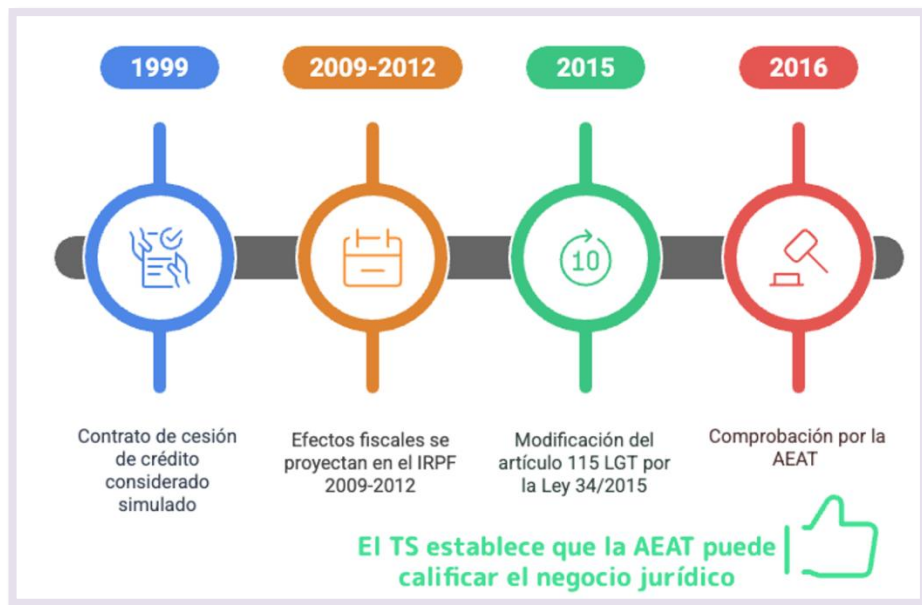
1999

2009-2012

2015

2016

10

Contrato de cesión de crédito considerado simulado

Efectos fiscales se proyectan en el IRPF 2009-2012

Modificación del artículo 115 LGT por la Ley 34/2015

Comprobación por la AEAT

El TS establece que la AEAT puede calificar el negocio jurídico